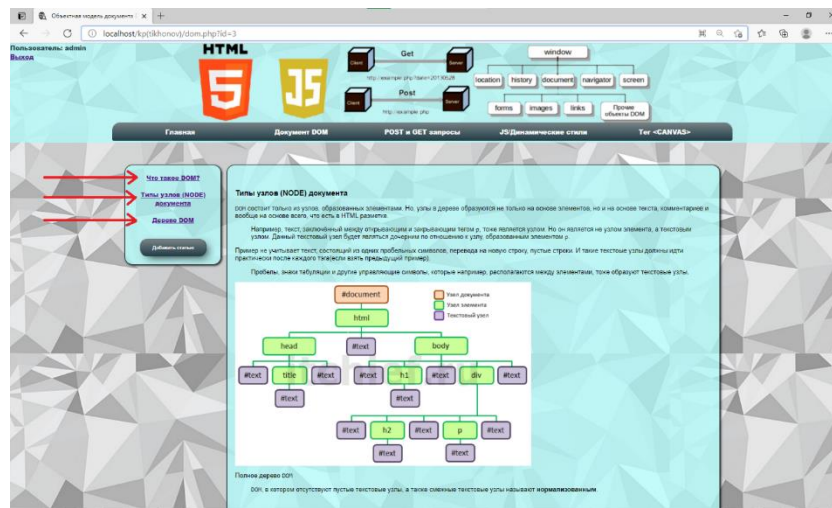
Объектная модель документа × +

localhost/kp(tikhonov)/dom.php?id=3

Пользователь: admin
Выход

HTML

Get
Client
Server
http://example.php?dato=2017.05.28

Post
Client
Server
http://example.php

window
location history document navigator screen
forms images links Прочие объекты DOM

Главная Документ DOM POST и GET запросы JS/Динамические стили Тег <CANVAS>

Что такое DOM?
Типы узлов (NODE) документа
Дерево DOM
Добавить статью

Типы узлов (NODE) документа

DOM состоит только из узлов, образованных элементами. Но, узлы в дереве образуются не только на основе элементов, но и на основе текста, комментариев и вообще на основе всего, что есть в HTML разметке.

Например, текст, заключённый между открывающим и закрывающим тегом p, тоже является узлом. Но он является не узлом элемента, а текстовым узлом. Данный текстовый узел будет являться дочерним по отношению к узлу, образованным элементом p.

Пример не учитывает текст, состоящий из одних пробельных символов, перевода на новую строку, пустые строки. И такие текстовые узлы должны идти практически после каждого тэга(если взять предыдущий пример).

Пробелы, знаки табуляции и другие управляющие символы, которые например, располагаются между элементами, тоже образуют текстовые узлы.

#document
Узел документа
Узел элемента
Текстовый узел
html
head
#text
body
#text
title
#text
#text
h1
#text
div
#text
#text
#text
#text
h2
#text
p
#text
#text
#text

Полное дерево DOM

DOM, в котором отсутствуют пустые текстовые узлы, а также смежные текстовые узлы называют нормализованным